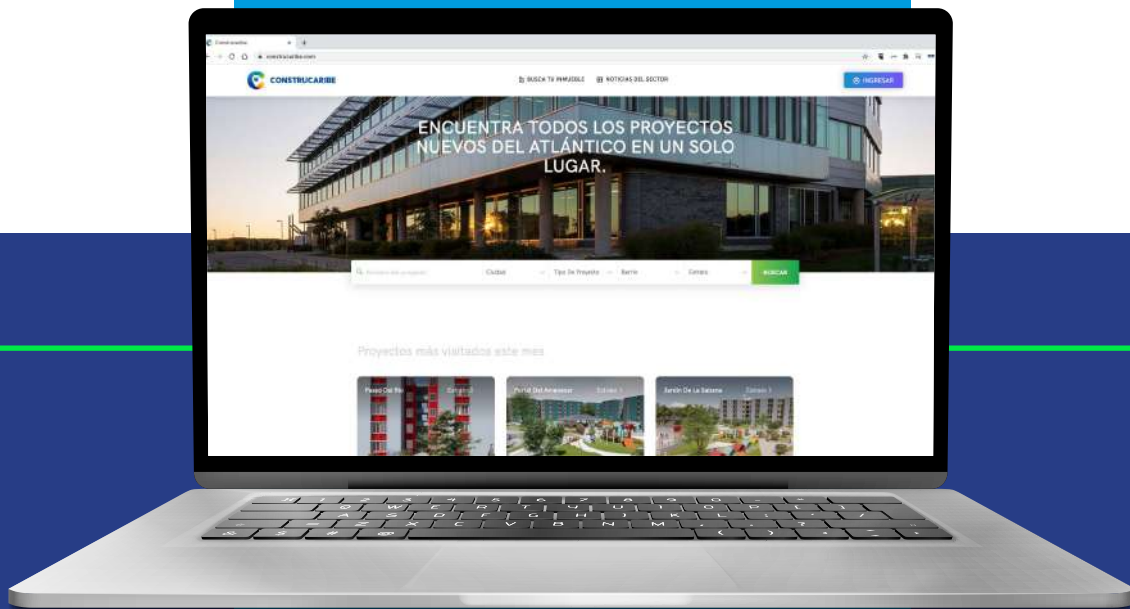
Construcaribe

construcaribe.com

CONSTRUCARIBE

BUSCA TU INMUEBLE

NOTICIAS DEL SECTOR

INGRESAR

ENCUENTRA TODOS LOS PROYECTOS NUEVOS DEL ATLÁNTICO EN UN SOLO LUGAR.

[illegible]

Ciudad

Tipo De Proyecto

Barrio

Estrato

BUSCAR

Proyectos más visitados este mes

Paseo Del Río

Estrato 3

Portal Del Amanecer

Estrato 1

Jardín De La Sabana

Estrato 1